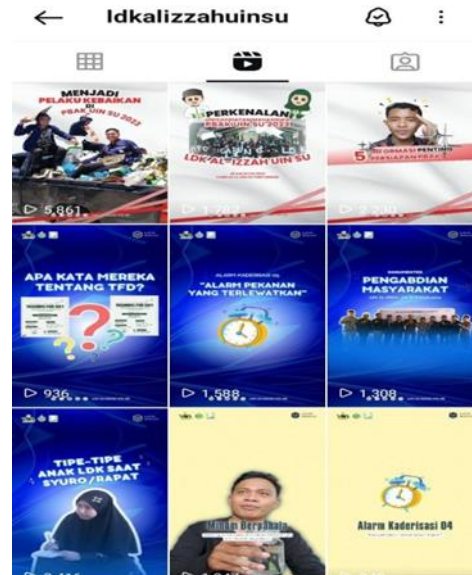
ldkalizzahuinsu

MENJADI PELAKU KEBAIKAN DI PBAK UIN SU 2022

▷ 5,861

PERKENALAN! PBAK UIN SU 2022

LDK AL-IZZAH UIN SU

▷ 1,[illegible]

5 INFORMASI PENTING

▷ 2,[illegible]

APA KATA MEREKA TENTANG TFD?

▷ 936

ALARM KADERISASI 03

"ALARM PEKANAN YANG TERLEWATKAN"

▷ 1,588

PENGABDIAN MASYARAKAT

▷ 1,308

TIPE-TIPE ANAK LDK SAAT SYURO/RAPAT

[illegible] Berpahala

Alarm Kaderisasi 04